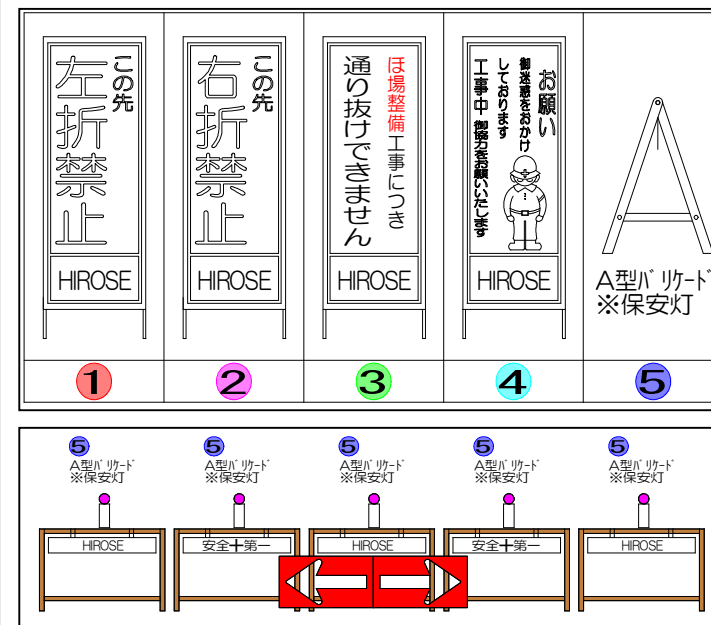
この先
左折禁止
HIROSE

この先
右折禁止
HIROSE

ほ場整備工事につき
通り抜けできません
HIROSE

お願い
御迷惑をおかけしております
工事中 御協力をお願いいたします
HIROSE

A型バリケード
※保安灯

1 2 3 4 5

5
A型バリケード
※保安灯

5
A型バリケード
※保安灯

5
A型バリケード
※保安灯

5
A型バリケード
※保安灯

5
A型バリケード
※保安灯

HIROSE
安全十第一
HIROSE
安全十第一
HIROSE